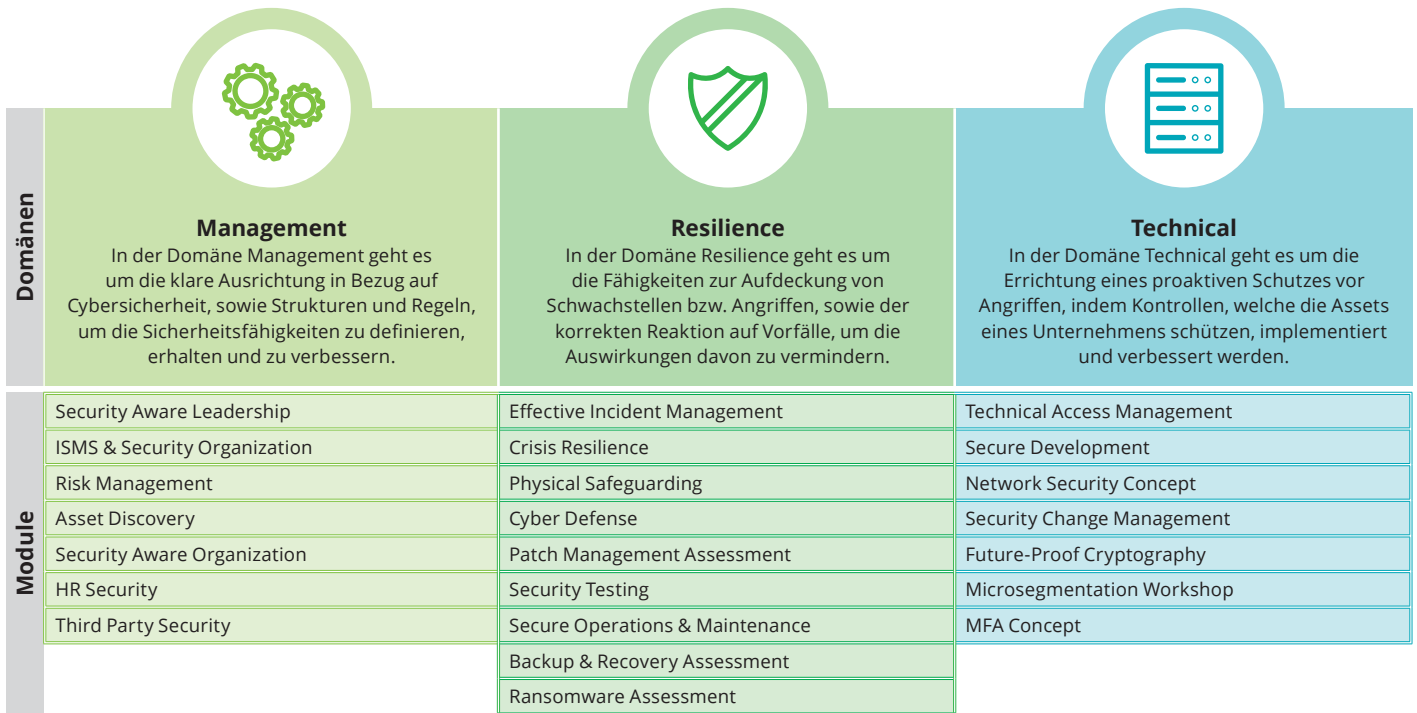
Domänen

Management
In der Domäne Management geht es um die klare Ausrichtung in Bezug auf Cybersicherheit, sowie Strukturen und Regeln, um die Sicherheitsfähigkeiten zu definieren, erhalten und zu verbessern.

Resilience
In der Domäne Resilience geht es um die Fähigkeiten zur Aufdeckung von Schwachstellen bzw. Angriffen, sowie der korrekten Reaktion auf Vorfälle, um die Auswirkungen davon zu vermindern.

Technical
In der Domäne Technical geht es um die Errichtung eines proaktiven Schutzes vor Angriffen, indem Kontrollen, welche die Assets eines Unternehmens schützen, implementiert und verbessert werden.

Module

| Management | Resilience | Technical |
|---|---|---|
| Security Aware Leadership | Effective Incident Management | Technical Access Management |
| ISMS & Security Organization | Crisis Resilience | Secure Development |
| Risk Management | Physical Safeguarding | Network Security Concept |
| Asset Discovery | Cyber Defense | Security Change Management |
| Security Aware Organization | Patch Management Assessment | Future-Proof Cryptography |
| HR Security | Security Testing | Microsegmentation Workshop |
| Third Party Security | Secure Operations & Maintenance | MFA Concept |
| | Backup & Recovery Assessment | |
| | Ransomware Assessment | |